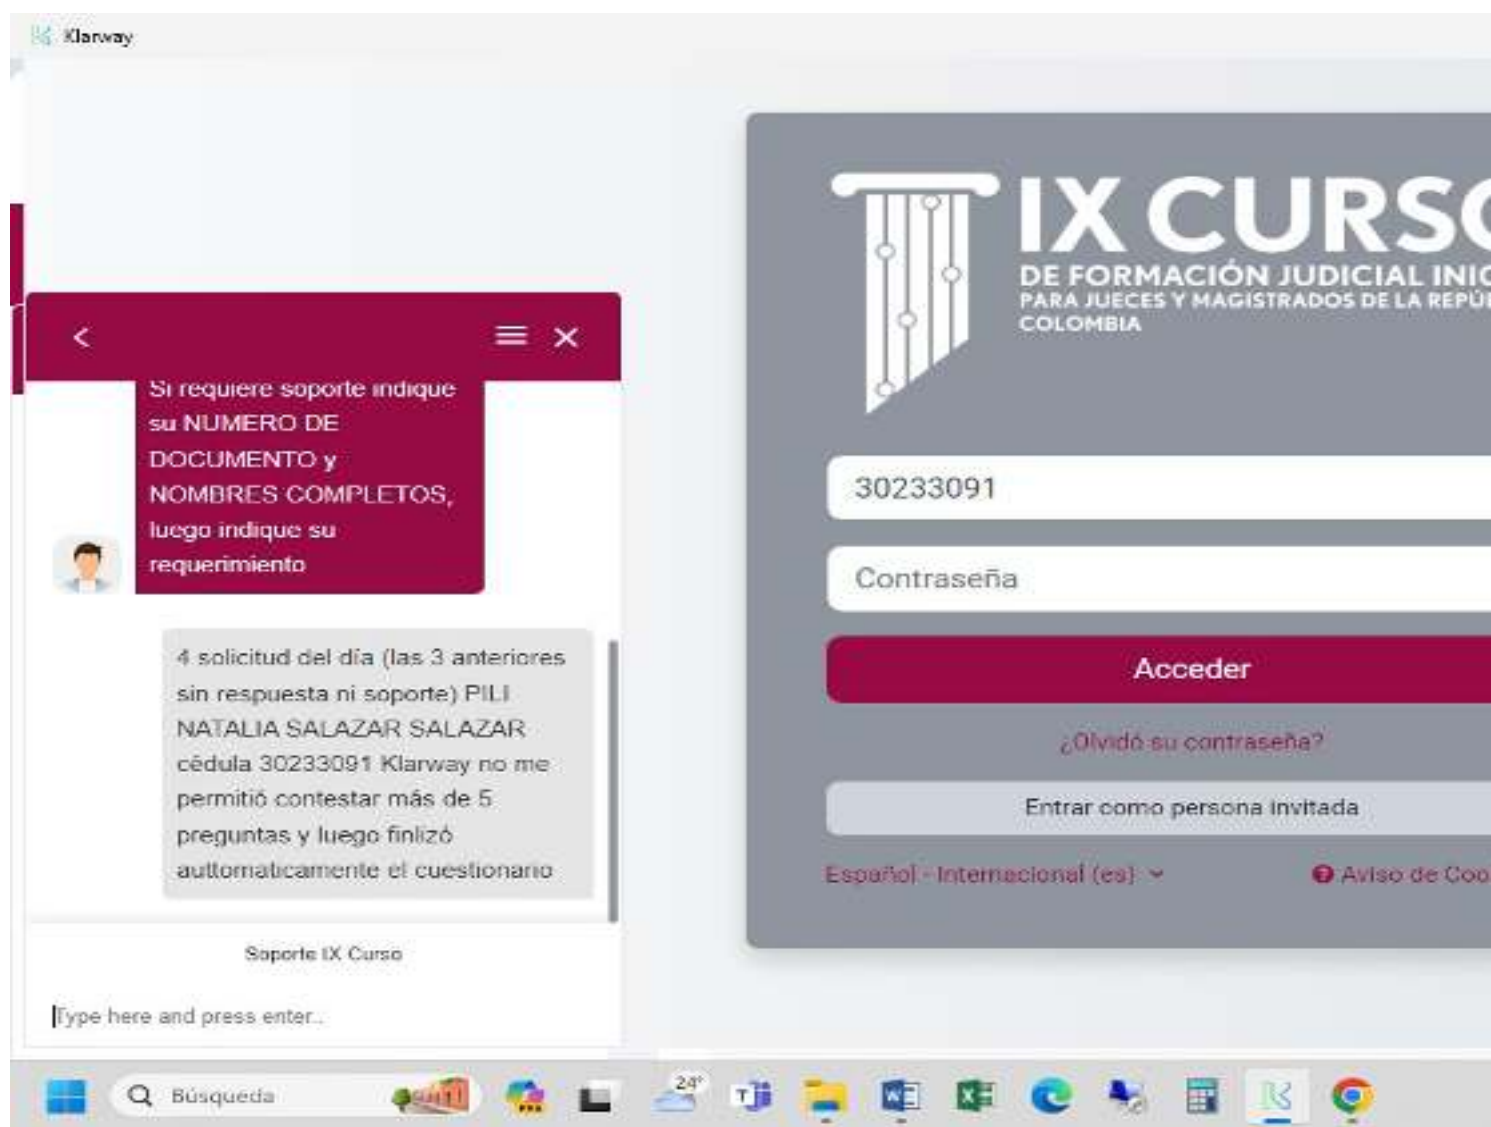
Klarway

IX CURS
DE FORMACIÓN JUDICIAL INIC
PARA JUECES Y MAGISTRADOS DE LA REPÚ
COLOMBIA

<
≡ ×

Si requiere soporte indique su NUMERO DE DOCUMENTO y NOMBRES COMPLETOS, luego indique su requerimiento

4 solicitud del día (las 3 anteriores sin respuesta ni soporte) PILI NATALIA SALAZAR SALAZAR cédula 30233091 Klarway no me permitió contestar más de 5 preguntas y luego finlizó auttomaticamente el cuestionario

Soporte IX Curso

Type here and press enter..

30233091

Contraseña

Acceder

¿Olvidó su contraseña?

Entrar como persona invitada

Español - Internacional (es)

Aviso de Coo

Búsqueda

24°